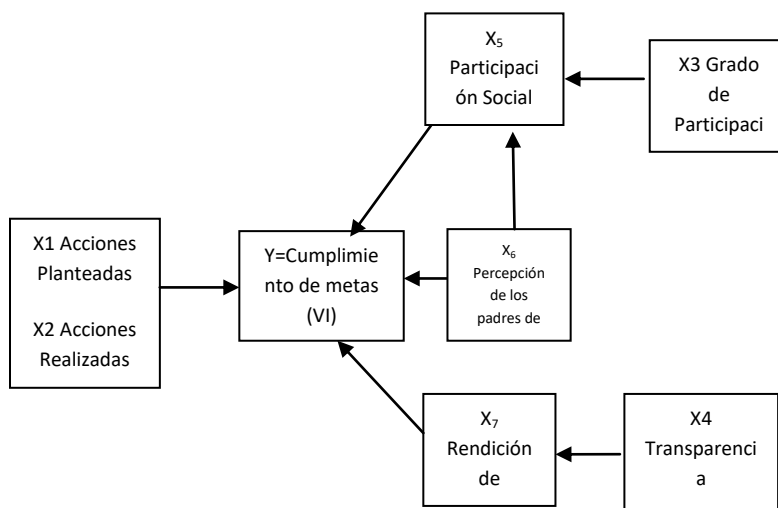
$X_5$
Participación Social

X3 Grado de Participaci

X1 Acciones Planteadas

X2 Acciones Realizadas

Y=Cumplimiento de metas (VI)

$X_6$
Percepción de los padres de

$X_7$
Rendición de

X4 Transparencia